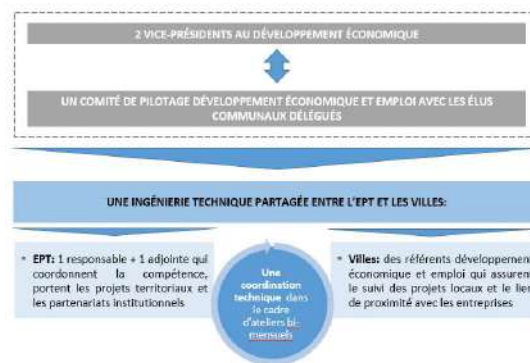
2 VICE-PRÉSIDENTS AU DÉVELOPPEMENT ÉCONOMIQUE

UN COMITÉ DE PILOTAGE DÉVELOPPEMENT ÉCONOMIQUE ET EMPLOI AVEC LES ÉLUS COMMUNAUX DÉLÉGUÉS

UNE INGÉNIERIE TECHNIQUE PARTAGÉE ENTRE L'EPT ET LES VILLES:

• EPT: 1 responsable + 1 adjointe qui coordonnent la compétence, portent les projets territoriaux et les partenariats institutionnels

Une coordination techeique dans le cadre d'ateliers bi-mensuels

• Villes: des référents développemen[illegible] économique et emploi qui assuren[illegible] le suivi des projets locaux et le lie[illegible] de proximité avec les entreprises